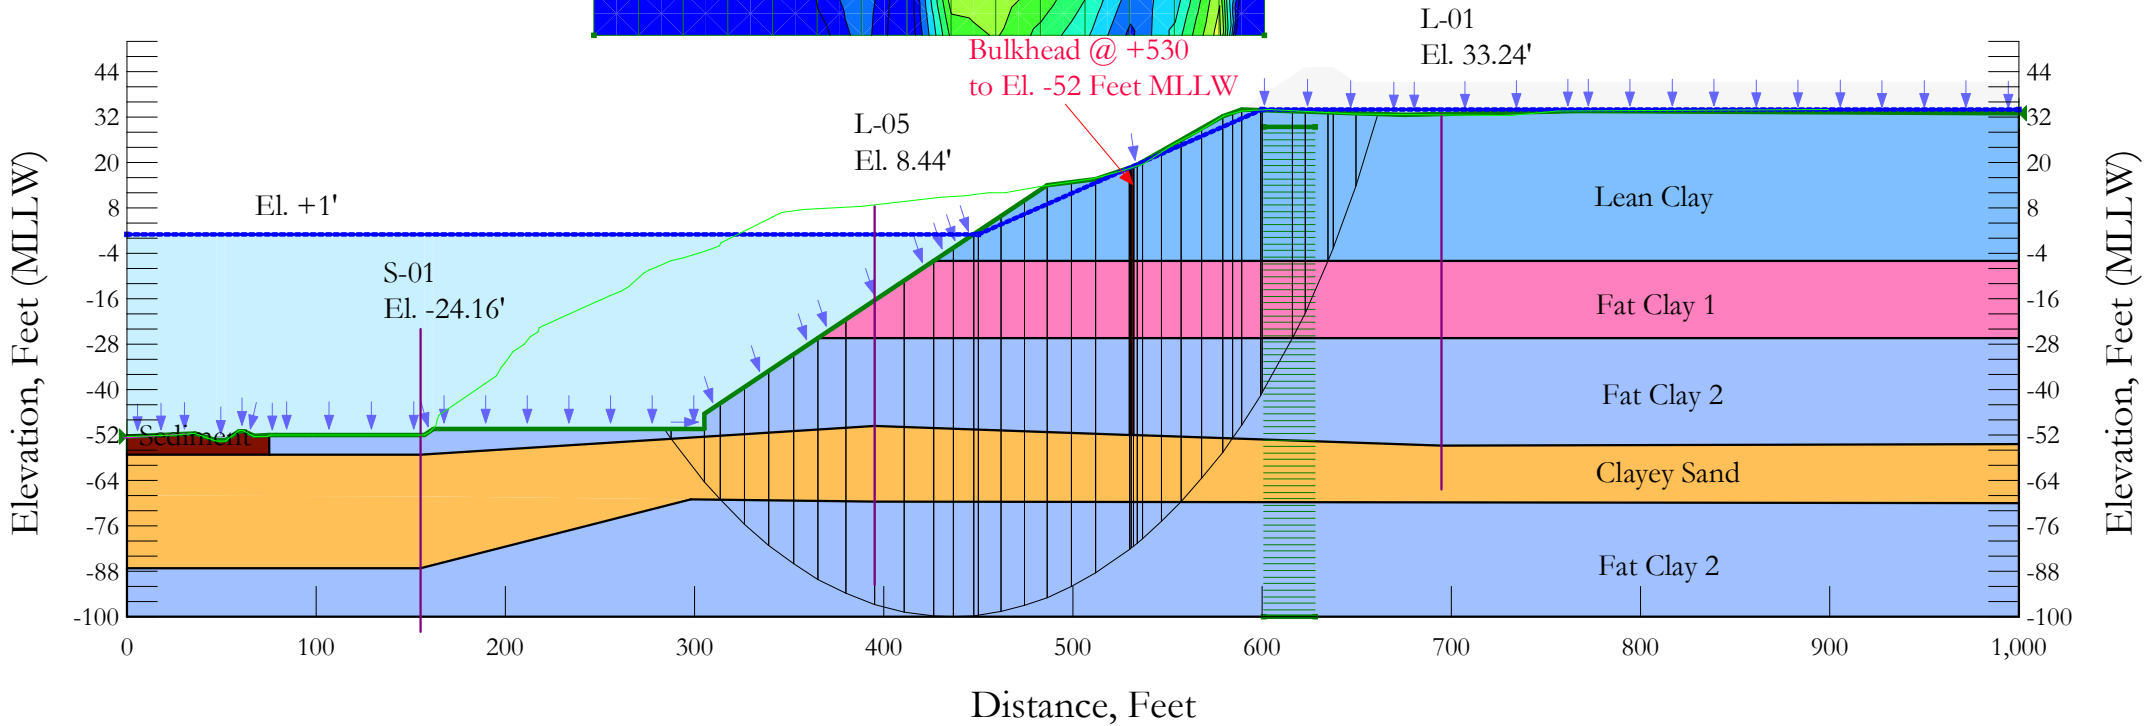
L-01
El. 33.24'

Bulkhead @ +530
to El. -52 Feet MLLW

L-05
El. 8.44'

El. +1'

S-01
El. -24.16'

Sediment

Lean Clay

Fat Clay 1

Fat Clay 2

Clayey Sand

Fat Clay 2

44
32
20
8
-4
-16
-28
-40
-52
-64
-76
-88
-100

Elevation, Feet (MLLW)

0 100 200 300 400 500 600 700 800 900 1,000

Distance, Feet